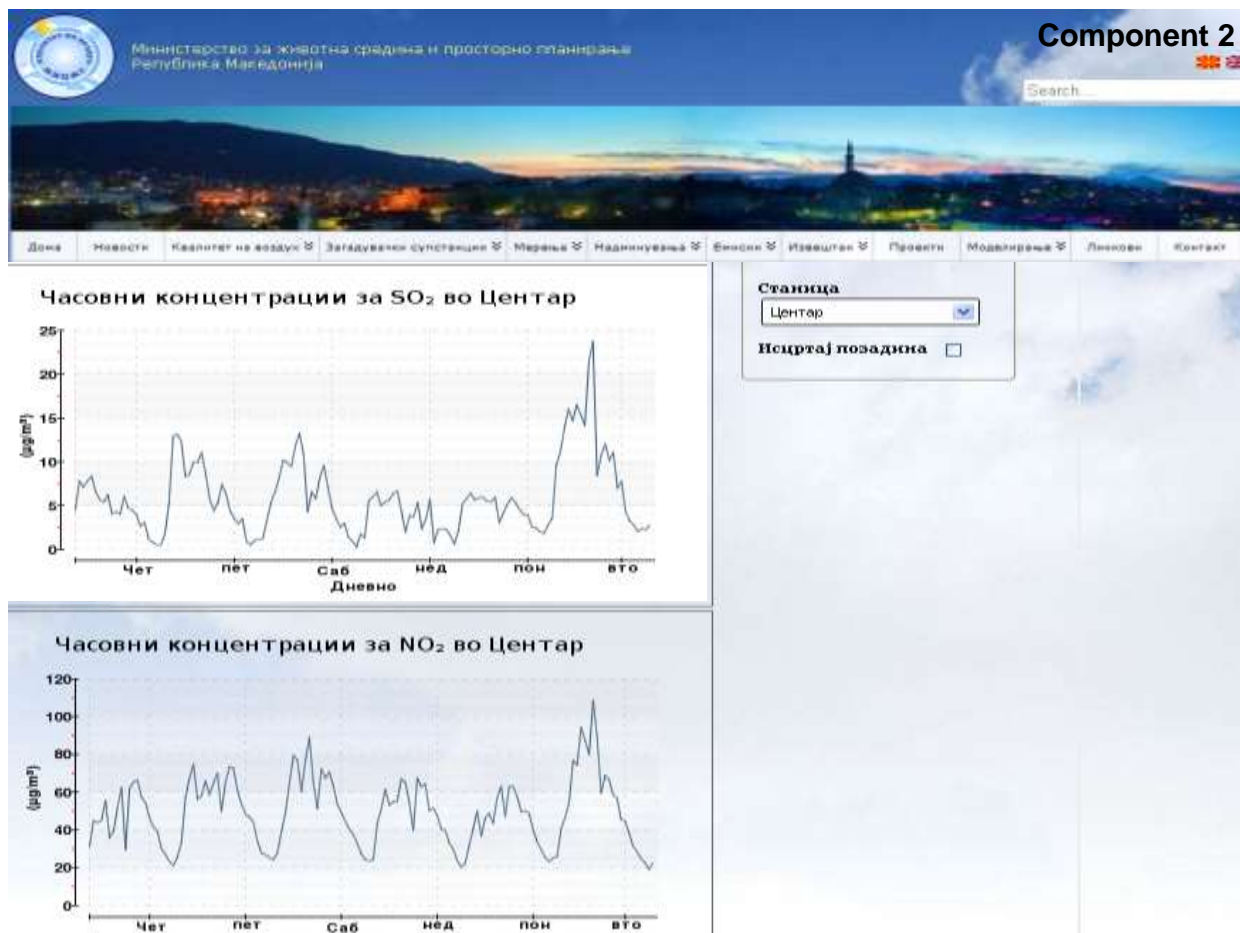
Министерство за животна средина и просторно планирање
Република Македонија

Component 2

Search...

Дома | Новости | Квалитет на воздух | Загадувачки супстанции | Мерења | Надминувања | Емисии | Извештаи | Проекти | Моделирање | Линкови | Контакт

Часовни концентрации за $SO_2$ во Центар

25
20
15
10
5
0
(µg/m³)

Чет пет Саб нед пон вто
Дневно

Станица
Центар
Исцртај позадина

Часовни концентрации за $NO_2$ во Центар

120
100
80
60
40
20
0
(µg/m³)

Чет пет Саб нед пон вто